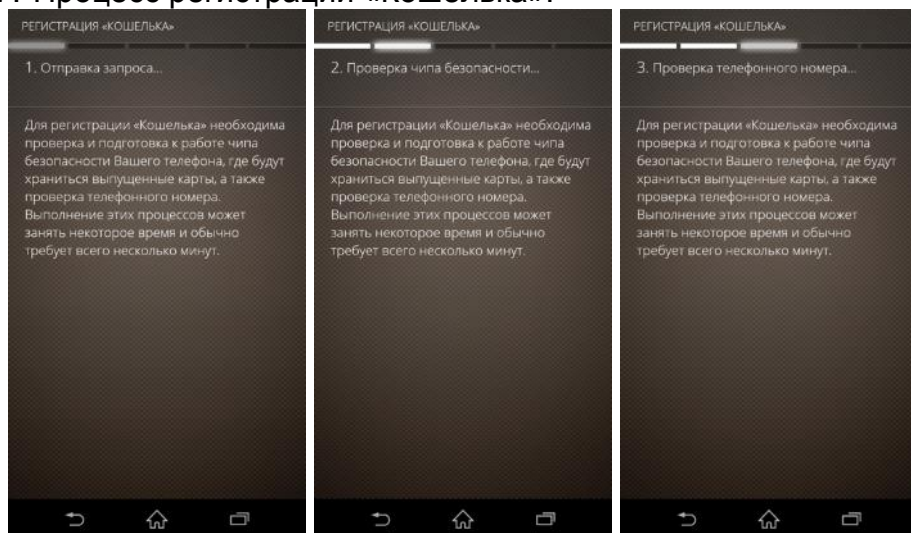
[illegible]. Процесс регистрации «Кошелька».

РЕГИСТРАЦИЯ «КОШЕЛЬКА»

1. Отправка запроса...

Для регистрации «Кошелька» необходима проверка и подготовка к работе чипа безопасности Вашего телефона, где будут храниться выпущенные карты, а также проверка телефонного номера. Выполнение этих процессов может занять некоторое время и обычно требует всего несколько минут.

РЕГИСТРАЦИЯ «КОШЕЛЬКА»

2. Проверка чипа безопасности...

Для регистрации «Кошелька» необходима проверка и подготовка к работе чипа безопасности Вашего телефона, где будут храниться выпущенные карты, а также проверка телефонного номера. Выполнение этих процессов может занять некоторое время и обычно требует всего несколько минут.

РЕГИСТРАЦИЯ «КОШЕЛЬКА»

3. Проверка телефонного номера...

Для регистрации «Кошелька» необходима проверка и подготовка к работе чипа безопасности Вашего телефона, где будут храниться выпущенные карты, а также проверка телефонного номера. Выполнение этих процессов может занять некоторое время и обычно требует всего несколько минут.